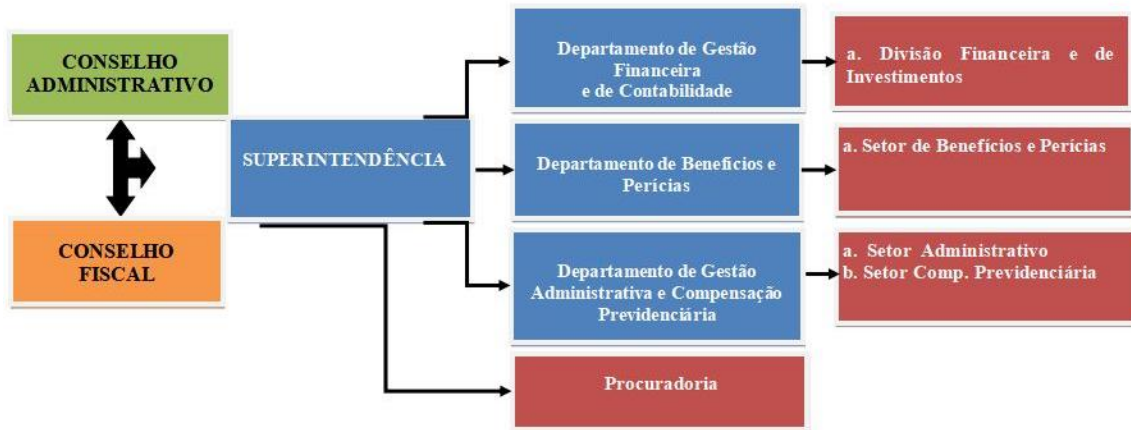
CONSELHO ADMINISTRATIVO

CONSELHO FISCAL

SUPERINTENDÊNCIA

Departamento de Gestão Financeira e de Contabilidade

a. Divisão Financeira e de Investimentos

Departamento de Benefícios e Perícias

a. Setor de Benefícios e Perícias

Departamento de Gestão Administrativa e Compensação Previdenciária

a. Setor Administrativo
b. Setor Comp. Previdenciária

Procuradoria